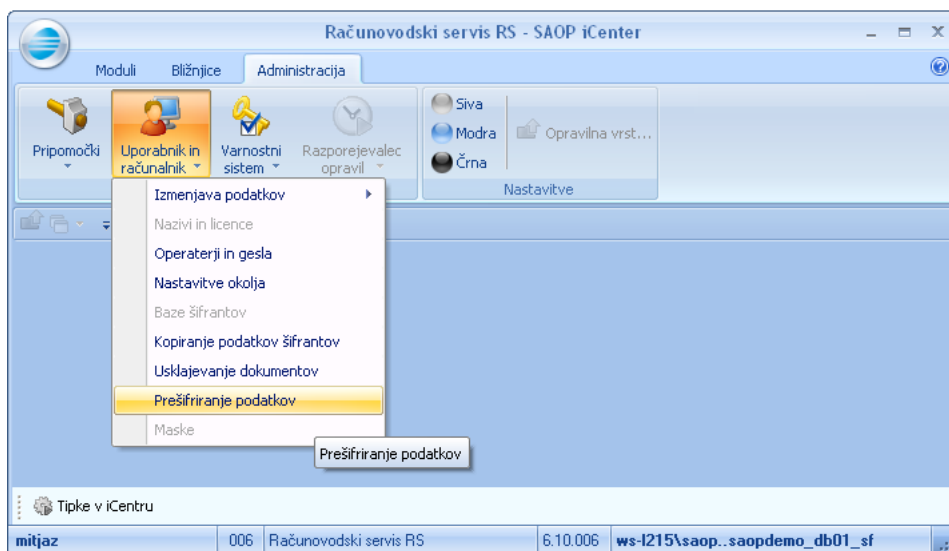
Računovodski servis RS - SAOP iCenter

Moduli
Bližnjice
Administracija

Pripomočki
Uporabnik in računalnik
Varnostni sistem
Razporejevalec opravil

Siva
Modra
Črna
Opravilna vrst...
Nastavitve

Izmenjava podatkov
Nazivi in licence
Operaterji in gesla
Nastavitve okolja
Baze šifrantov
Kopiranje podatkov šifrantov
Usklajevanje dokumentov
Prešifriranje podatkov
Maske

Prešifriranje podatkov

Tipke v iCentru

| mitjaz | 006 | Računovodski servis RS | 6.10.006 | ws-l215\saop..saopdemo_db01_sf |
|---|---|---|---|---|